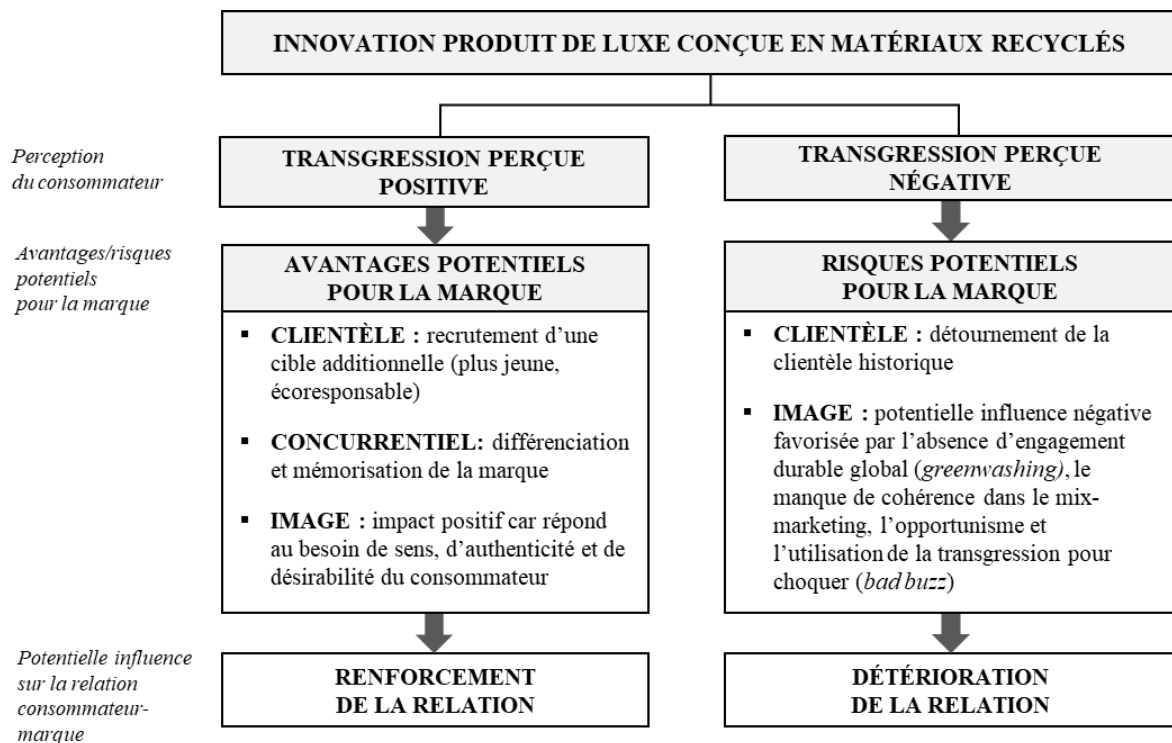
INNOVATION PRODUIT DE LUXE CONÇUE EN MATÉRIAUX RECYCLÉS

Perception du consommateur

TRANSGRESSION PERÇUE POSITIVE

TRANSGRESSION PERÇUE NÉGATIVE

Avantages/risques potentiels pour la marque

AVANTAGES POTENTIELS POUR LA MARQUE

▪ CLIENTÈLE : recrutement d'une cible additionnelle (plus jeune, écoresponsable)

▪ CONCURRENTIEL: différenciation et mémorisation de la marque

▪ IMAGE : impact positif car répond au besoin de sens, d'authenticité et de désirabilité du consommateur

RISQUES POTENTIELS POUR LA MARQUE

▪ CLIENTÈLE : détournement de la clientèle historique

▪ IMAGE : potentielle influence négative favorisée par l'absence d'engagement durable global (greenwashing), le manque de cohérence dans le mix-marketing, l'opportunisme et l'utilisation de la transgression pour choquer (bad buzz)

Potentielle influence sur la relation consommateur-marque

RENFORCEMENT DE LA RELATION

DÉTÉRIORATION DE LA RELATION